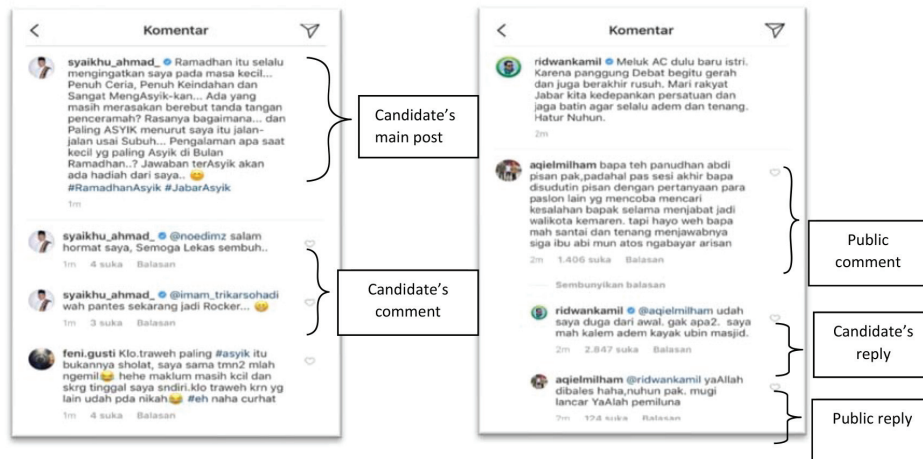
Komentar

syaikhu_ahmad_ Ramadhan itu selalu mengingatkan saya pada masa kecil... Penuh Ceria, Penuh Keindahan dan Sangat MengAsyik-kan... Ada yang masih merasakan berebut tanda tangan penceramah? Rasanya bagaimana... dan Paling ASYIK menurut saya itu jalan-jalan usai Subuh... Pengalaman apa saat kecil yg paling Asyik di Bulan Ramadhan..? Jawaban terAsyik akan ada hadiah dari saya.. 😊 #RamadhanAsyik #JabarAsyik

1m

Candidate's main post

syaikhu_ahmad_ @noedimz salam hormat saya, Semoga Lekas sembuh..

1m 4 suka Balasan

syaikhu_ahmad_ @imam_trikarsohadi wah pantes sekarang jadi Rocker... 😄

1m 3 suka Balasan

Candidate's comment

feni.gusti Klo.traweh paling #asyik itu bukannya sholat, saya sama tmn2 mlah ngemil😂 hehe maklum masih kcil dan skrg tinggal saya sndiri.klo traweh krn yg lain udah pda nikah😂 #eh naha curhat

1m 4 suka Balasan

Komentar

ridwankamil Meluk AC dulu baru istri. Karena panggung Debat begitu gerah dan juga berakhir rusuh. Mari rakyat Jabar kita kedepankan persatuan dan jaga batin agar selalu adem dan tenang. Hatur Nuhun.

2m

aqielmilham bapa teh panudhan abdi pisan pak,padahal pas sesi akhir bapa disudutin pisan dengan pertanyaan para paslon lain yg mencoba mencari kesalahan bapak selama menjabat jadi walikota kemaren. tapi hayo weh bapa mah santai dan tenang menjawabnya siga ibu abi mun atos ngabayar arisan

2m 1.406 suka Balasan

Public comment

Sembunyikan balasan

ridwankamil @aqielmilham udah saya duga dari awal. gak apa2. saya mah kalem adem kayak ubin masjid.

2m 2.847 suka Balasan

Candidate's reply

aqielmilham @ridwankamil yaAllah dibales haha,nuhun pak. mugi lancar YaAlah pemiluna

2m 124 suka Balasan

Public reply